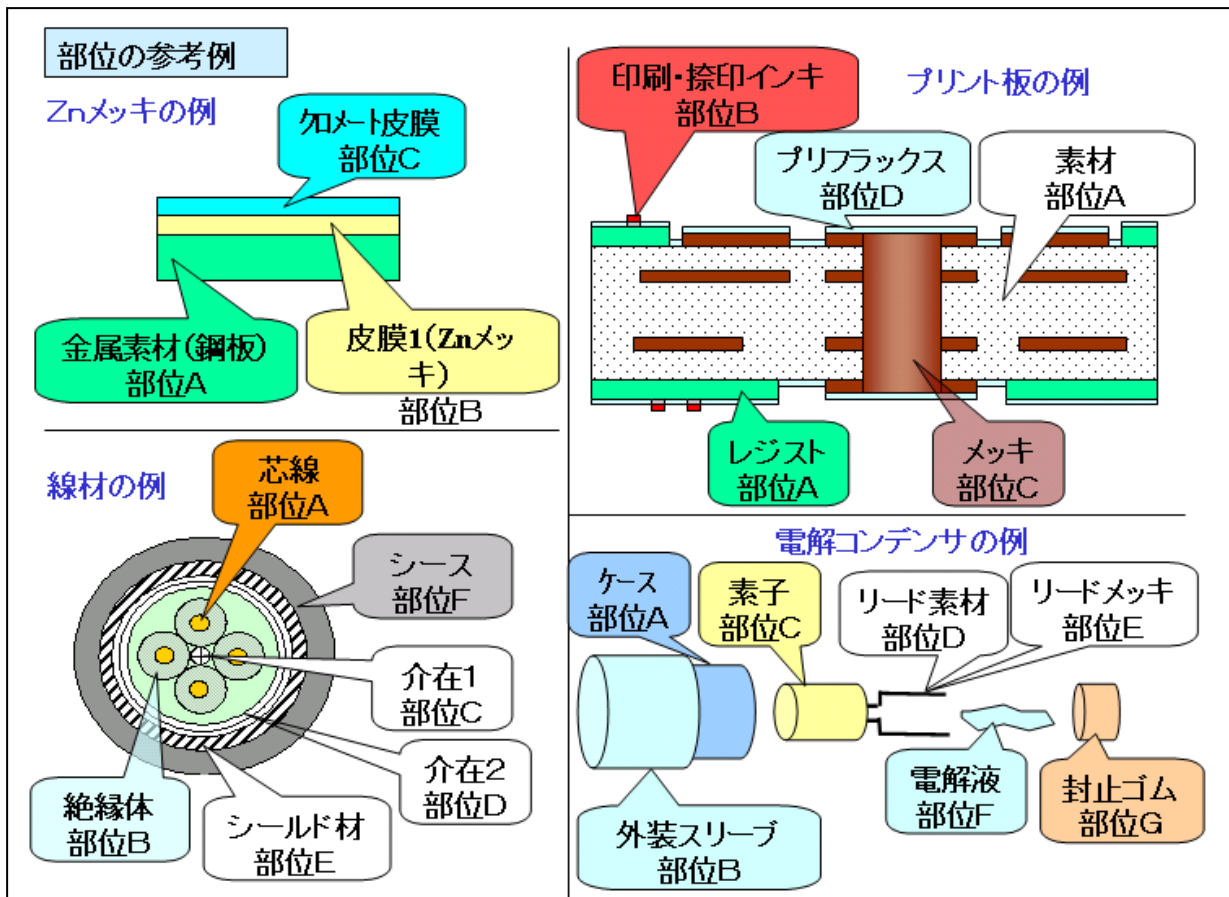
部位の参考例

Znメッキの例

クロメート皮膜
部位C

金属素材(鋼板)
部位A

皮膜1(Znメッキ)
部位B

プリント板の例

印刷・捺印インキ
部位B

プリフラックス
部位D

素材
部位A

レジスト
部位A

メッキ
部位C

線材の例

芯線
部位A

シース
部位F

介在1
部位C

介在2
部位D

絶縁体
部位B

シールド材
部位E

電解コンデンサの例

ケース
部位A

素子
部位C

リード素材
部位D

リードメッキ
部位E

外装スリーブ
部位B

電解液
部位F

封止ゴム
部位G